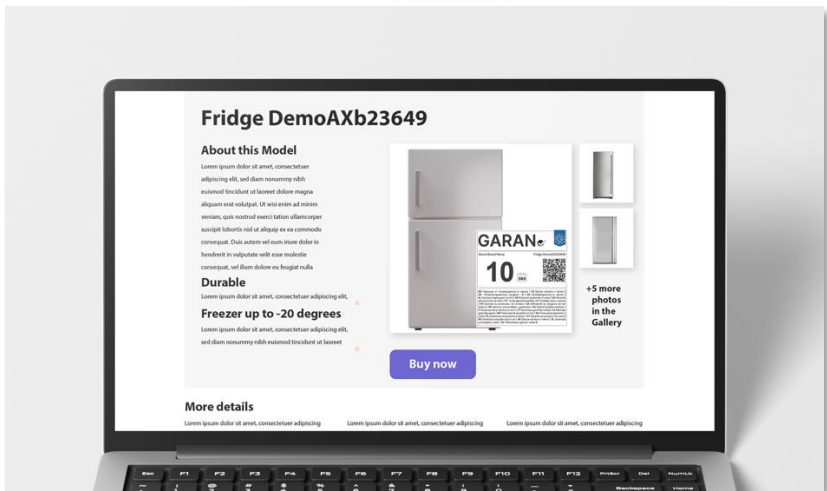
Fridge DemoAXb23649

About this Model

Lorem ipsum dolor sit amet, consectetuer adipiscing elit, sed diam nonummy nibh euismod tincidunt ut laoreet dolore magna aliquam erat volutpat. Ut wisi enim ad minim veniam, quis nostrud exerci tation ullamcorper suscipit lobortis nisl ut aliquip ex ea commodo consequat. Duis autem vel eum iriure dolor in hendrerit in vulputate velit esse molestie consequat, vel illum dolore eu feugiat nulla

Durable

Lorem ipsum dolor sit amet, consectetuer adipiscing elit,

Freezer up to -20 degrees

Lorem ipsum dolor sit amet, consectetuer adipiscing elit, sed diam nonummy nibh euismod tincidunt ut laoreet

GARAN

10

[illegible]

+5 more photos in the Gallery

Buy now

More details

Lorem ipsum dolor sit amet, consectetuer adipiscing

Lorem ipsum dolor sit amet, consectetuer adipiscing

Lorem ipsum dolor sit amet, consectetuer adipiscing

Esc F1 F2 F3 F4 F5 F6 F7 F8 F9 F10 F11 F12 PrtScr Del NumLk

Backspace Home